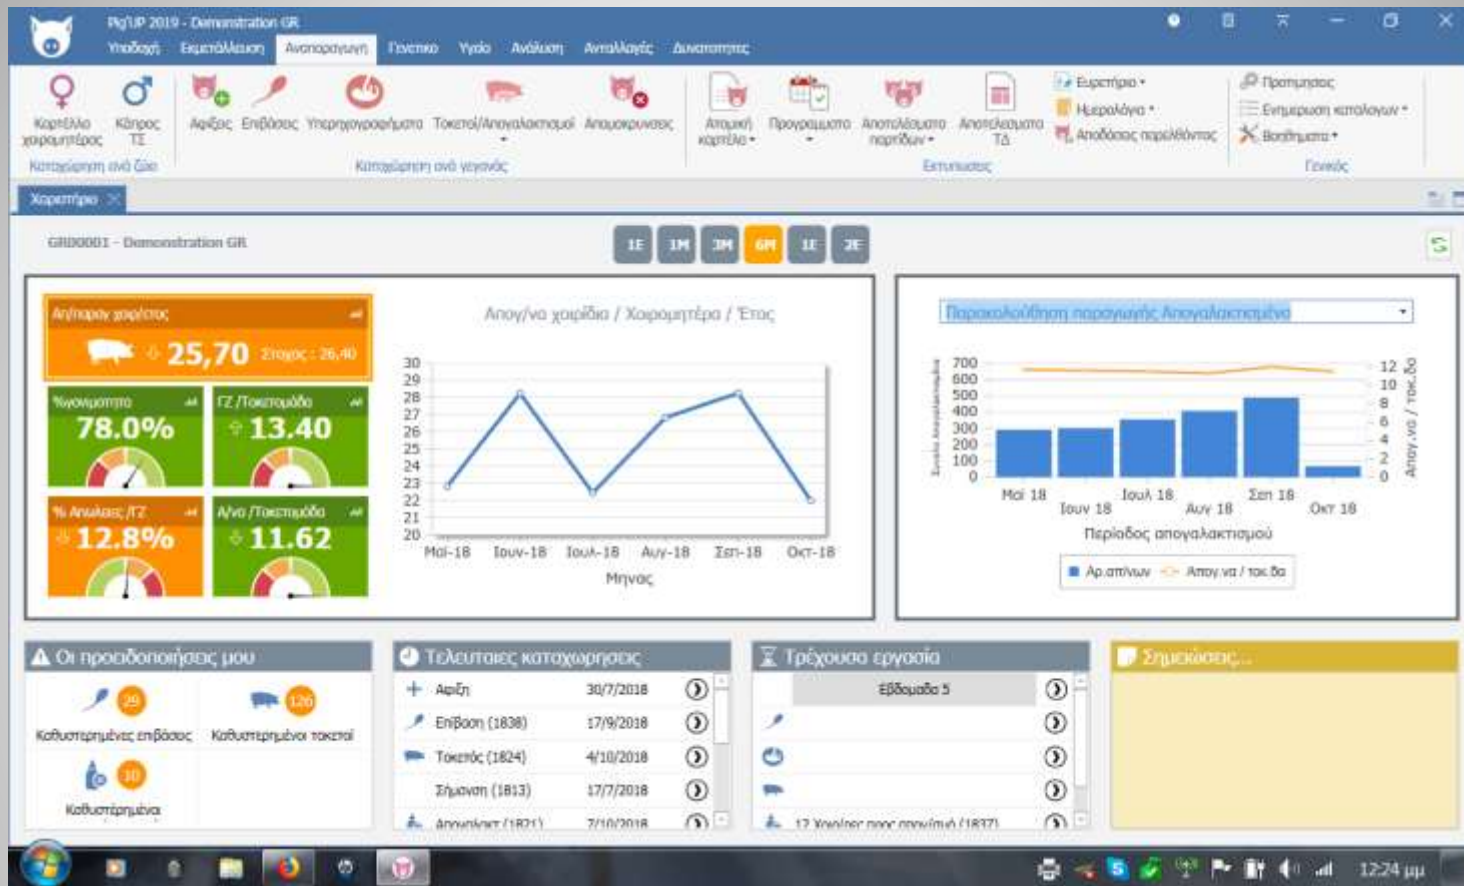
PigUP 2019 - Demonstration GR

Υποδοχή Εκμετάλλευση Αναπαραγωγή Γενετικό Υγεία Ανάλυση Ανταλλαγές Δυνατότητες

Καρτέλλο χοιρομητέρας Κάπρος ΤΣ
Καταχώρηση ανά ζώο

Αφίξεις Επιβάσεις Υπερηχογραφήματα Τοκετοί/Απογαλακτισμοί Απομακρυνσεις
Καταχώρηση ανά γεγονός

Ατομική καρτέλα Προγράμματα Αποτελέσματα παρτίδων Αποτελέσματα ΤΔ
Εκτυπώσεις

Ευρετήριο Ημερολόγιο Αποδόσεις παρελθόντος
Προτιμήσεις Ενημέρωση καταλόγων Βοηθήματα
Γενικός

Χοιροστάσιο

GR00001 - Demonstration GR

1E 1M 3M 6M 1E 2E

Απ/παραγ χοιρ/έτος
25,70 Στόχος : 26,40

%γονιμότητα
78.0%

ΓΖ /Τοκετομάδα
13.40

% Απώλειες /ΓΖ
12.8%

Α/να /Τοκετομάδα
11.62

Απογ/να χοιρίδια / Χοιρομητέρα / Έτος

30
29
28
27
26
25
24
23
22
21
20
Μαϊ-18 Ιουν-18 Ιουλ-18 Αυγ-18 Σεπ-18 Οκτ-18
Μηνας

Παρακολούθηση παραγωγής Απογαλακτισμένα

700
600
500
400
300
200
100
0
12
10
8
6
4
2
0
Μαϊ 18 Ιουν 18 Ιουλ 18 Αυγ 18 Σεπ 18 Οκτ 18
Περίοδος απογαλακτισμού
Απογ.να / τοκ.δα
Αρ.απ/νων Απογ.να / τοκ.δα

Οι προειδοποιήσεις μου
29 Καθυστερημένες επιβάσεις
126 Καθυστερημένοι τοκετοί
10 Καθυστερημένοι

Τελευταίες καταχωρησεις
Αφιξη 30/7/2018
Επιβαση (1838) 17/9/2018
Τοκετός (1824) 4/10/2018
Σήμανση (1813) 17/7/2018
Απογαλακτ (1821) 7/10/2018

Τρέχουσα εργασία
Εβδομάδα 5
12 Χοιρίδια προς απογ/σμό (1837)

Σημειώσεις...

12:24 μμ